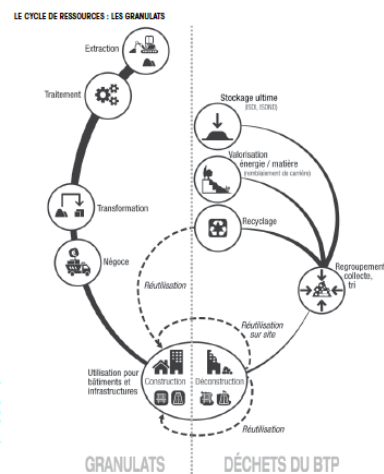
LE CYCLE DE RESSOURCES : LES GRANULATS

Extraction

Traitement

Transformation

Négoce

Stockage ultime
(ISDI, ISDND)

Valorisation énergie / matière
(remblaiement de carrière)

Recyclage

Regroupement collecte, tri

Réutilisation

Réutilisation sur site

Utilisation pour bâtiments et infrastructures

Construction

Déconstruction

Réutilisation

GRANULATS

DÉCHETS DU BTP